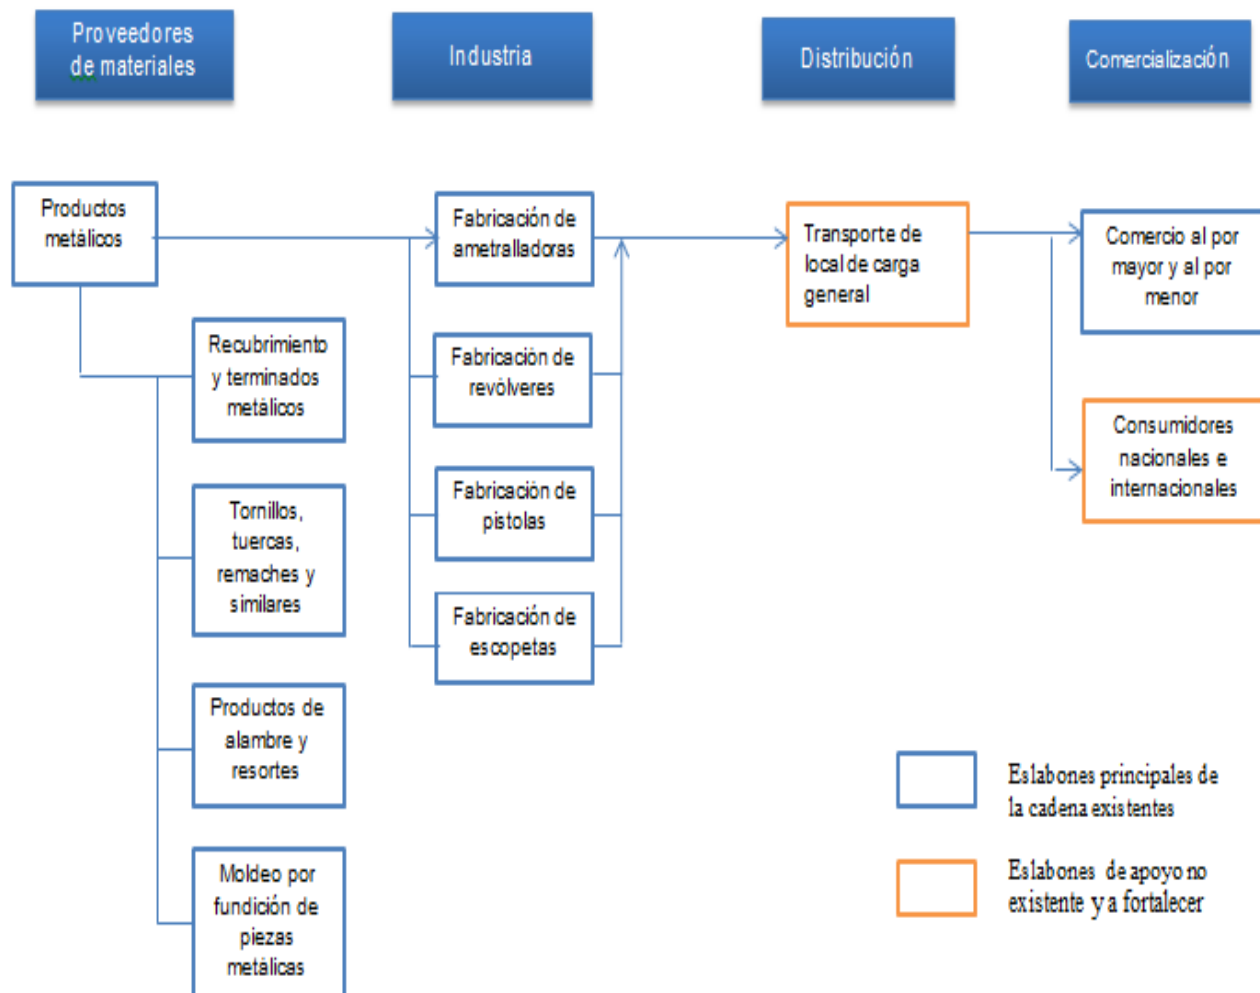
Proveedores de materiales

Industria

Distribución

Comercialización

Productos metálicos

Recubrimiento y terminados metálicos

Tornillos, tuercas, remaches y similares

Productos de alambre y resortes

Moldeo por fundición de piezas metálicas

Fabricación de ametralladoras

Fabricación de revólveres

Fabricación de pistolas

Fabricación de escopetas

Transporte de local de carga general

Comercio al por mayor y al por menor

Consumidores nacionales e internacionales

Eslabones principales de la cadena existentes

Eslabones de apoyo no existente y a fortalecer